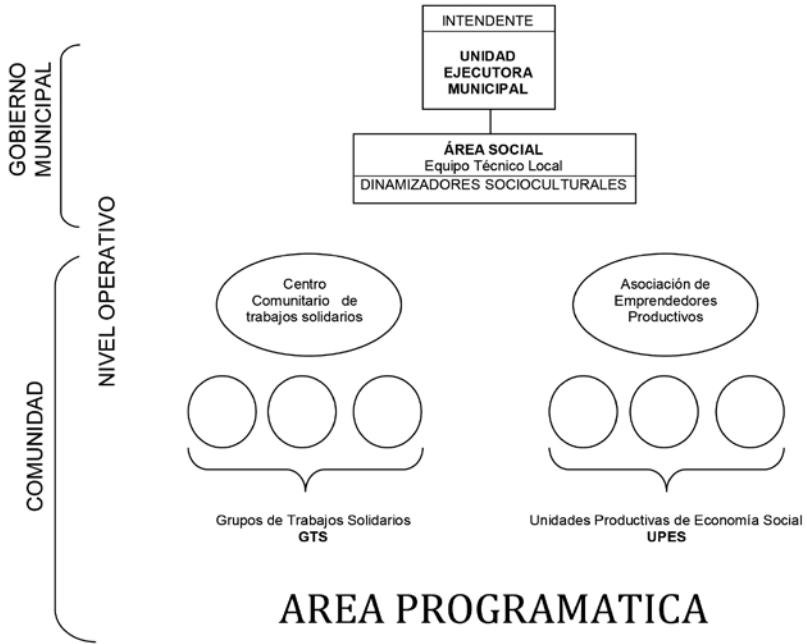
GOBIERNO MUNICIPAL

INTENDENTE

UNIDAD EJECUTORA MUNICIPAL

ÁREA SOCIAL
Equipo Técnico Local

DINAMIZADORES SOCIOCULTURALES

NIVEL OPERATIVO

COMUNIDAD

Centro Comunitario de trabajos solidarios

Asociación de Emprendedores Productivos

Grupos de Trabajos Solidarios
GTS

Unidades Productivas de Economía Social
UPES

AREA PROGRAMATICA